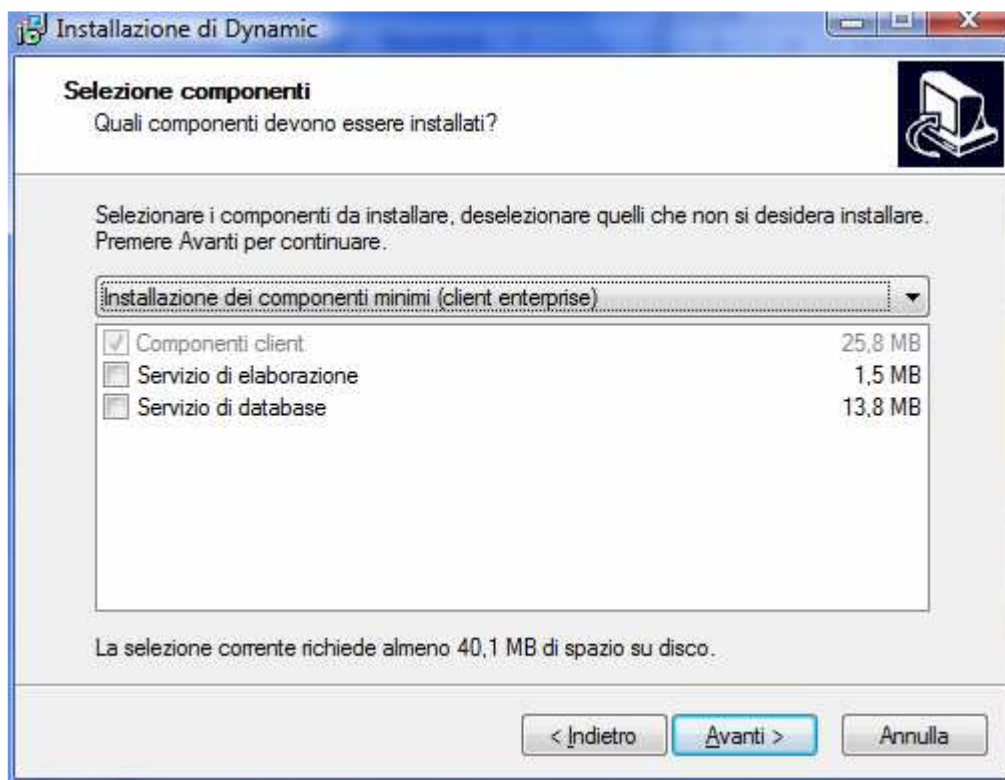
Installazione di Dynamic

Selezione componenti
Quali componenti devono essere installati?

Selezionare i componenti da installare, deselezionare quelli che non si desidera installare. Premere Avanti per continuare.

Installazione dei componenti minimi (client enterprise)

| | |
|---|---|
| Componenti client | 25,8 MB |
| Servizio di elaborazione | 1,5 MB |
| Servizio di database | 13,8 MB |

La selezione corrente richiede almeno 40,1 MB di spazio su disco.

< Indietro
Avanti >
Annulla